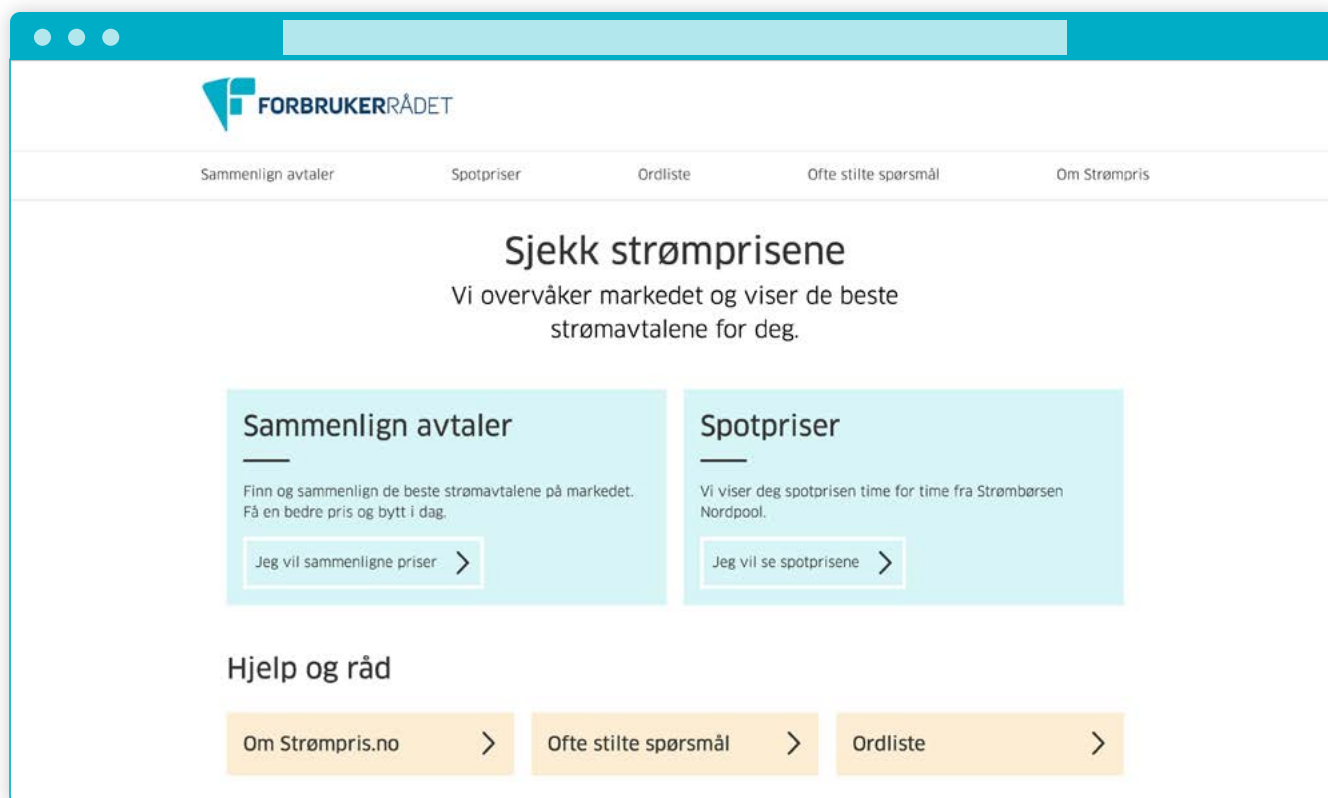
FORBRUKERRÅDET

Sammenlign avtaler
Spotpriser
Ordliste
Ofte stilte spørsmål
Om Strømpris

Sjekk strømprisene

Vi overvåker markedet og viser de beste strømavtalene for deg.

Sammenlign avtaler

Finn og sammenlign de beste strømavtalene på markedet. Få en bedre pris og bytt i dag.

Jeg vil sammenligne priser

Spotpriser

Vi viser deg spotprisen time for time fra Strømbørsen Nordpool.

Jeg vil se spotprisene

Hjelp og råd

Om Strømpris.no
Ofte stilte spørsmål
Ordliste